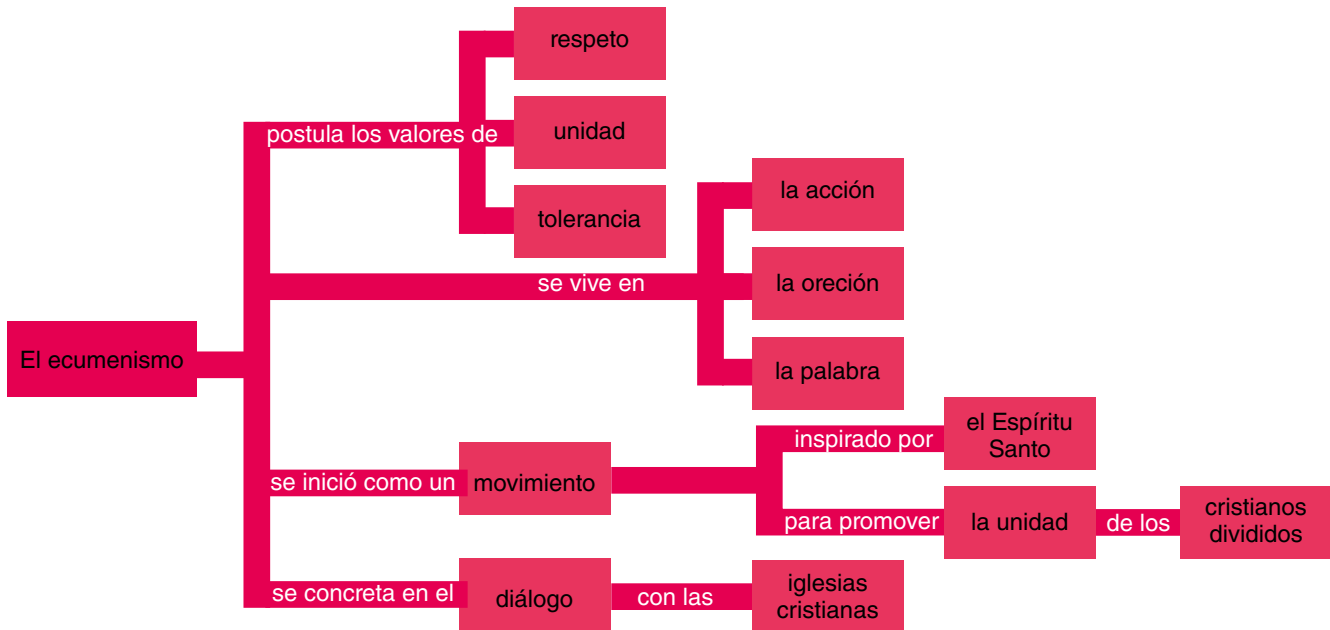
El ecumenismo

postula los valores de
respeto
unidad
tolerancia

se vive en
la acción
la oreción
la palabra

se inició como un
movimiento
inspirado por
el Espíritu Santo
para promover
la unidad
de los
cristianos divididos

se concreta en el
diálogo
con las
iglesias cristianas